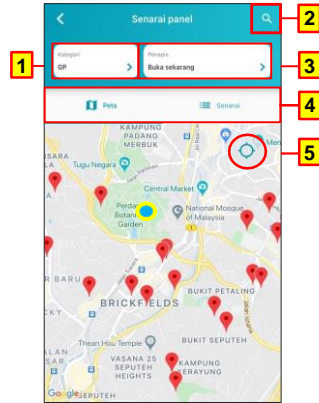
Senarai panel

2

1

Kategori
GP

Penapis
Buka sekarang

3

Peta

Senarai

4

5

KAMPUNG PADANG MERBUK

Tugu Negara

Central Market

Perdana Botanical Garden

National Mosque of Malaysia

BRICKFIELDS

BUKIT PETALING

BUKIT SEPUTEH

Thean Hou Temple

VASANA 25 SEPUTEH HEIGHTS

KAMPUNG KERAYONG

Google